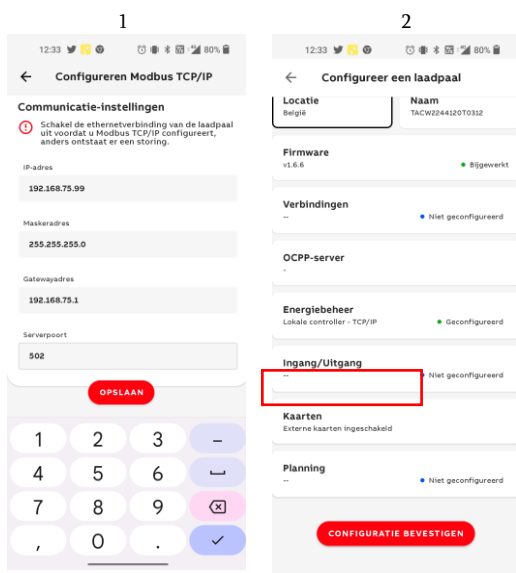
1

12:33 80%

← Configureren Modbus TCP/IP

Communicatie-instellingen

Schakel de ethernetverbinding van de laadpaal uit voordat u Modbus TCP/IP configureert, anders ontstaat er een storing.

IP-adres

192.168.75.99

Maskeradres

255.255.255.0

Gatewayadres

192.168.75.1

Serverpoort

502

OPSLAAN

| 1 | 2 | 3 | – |
|---|---|---|---|
| 4 | 5 | 6 | ␣ |
| 7 | 8 | 9 | ⌫ |
| , | 0 | . | ✓ |

2

12:33 80%

← Configureer een laadpaal

Locatie
België

Naam
TACW2244120T0312

Firmware
v1.6.6
Bijgewerkt

Verbindingen
--
Niet geconfigureerd

OCPP-server
-

Energiebeheer
Lokale controller - TCP/IP
Geconfigureerd

Ingang/Uitgang
--
Niet geconfigureerd

Kaarten
Externe kaarten ingeschakeld

Planning
--
Niet geconfigureerd

CONFIGURATIE BEVESTIGEN